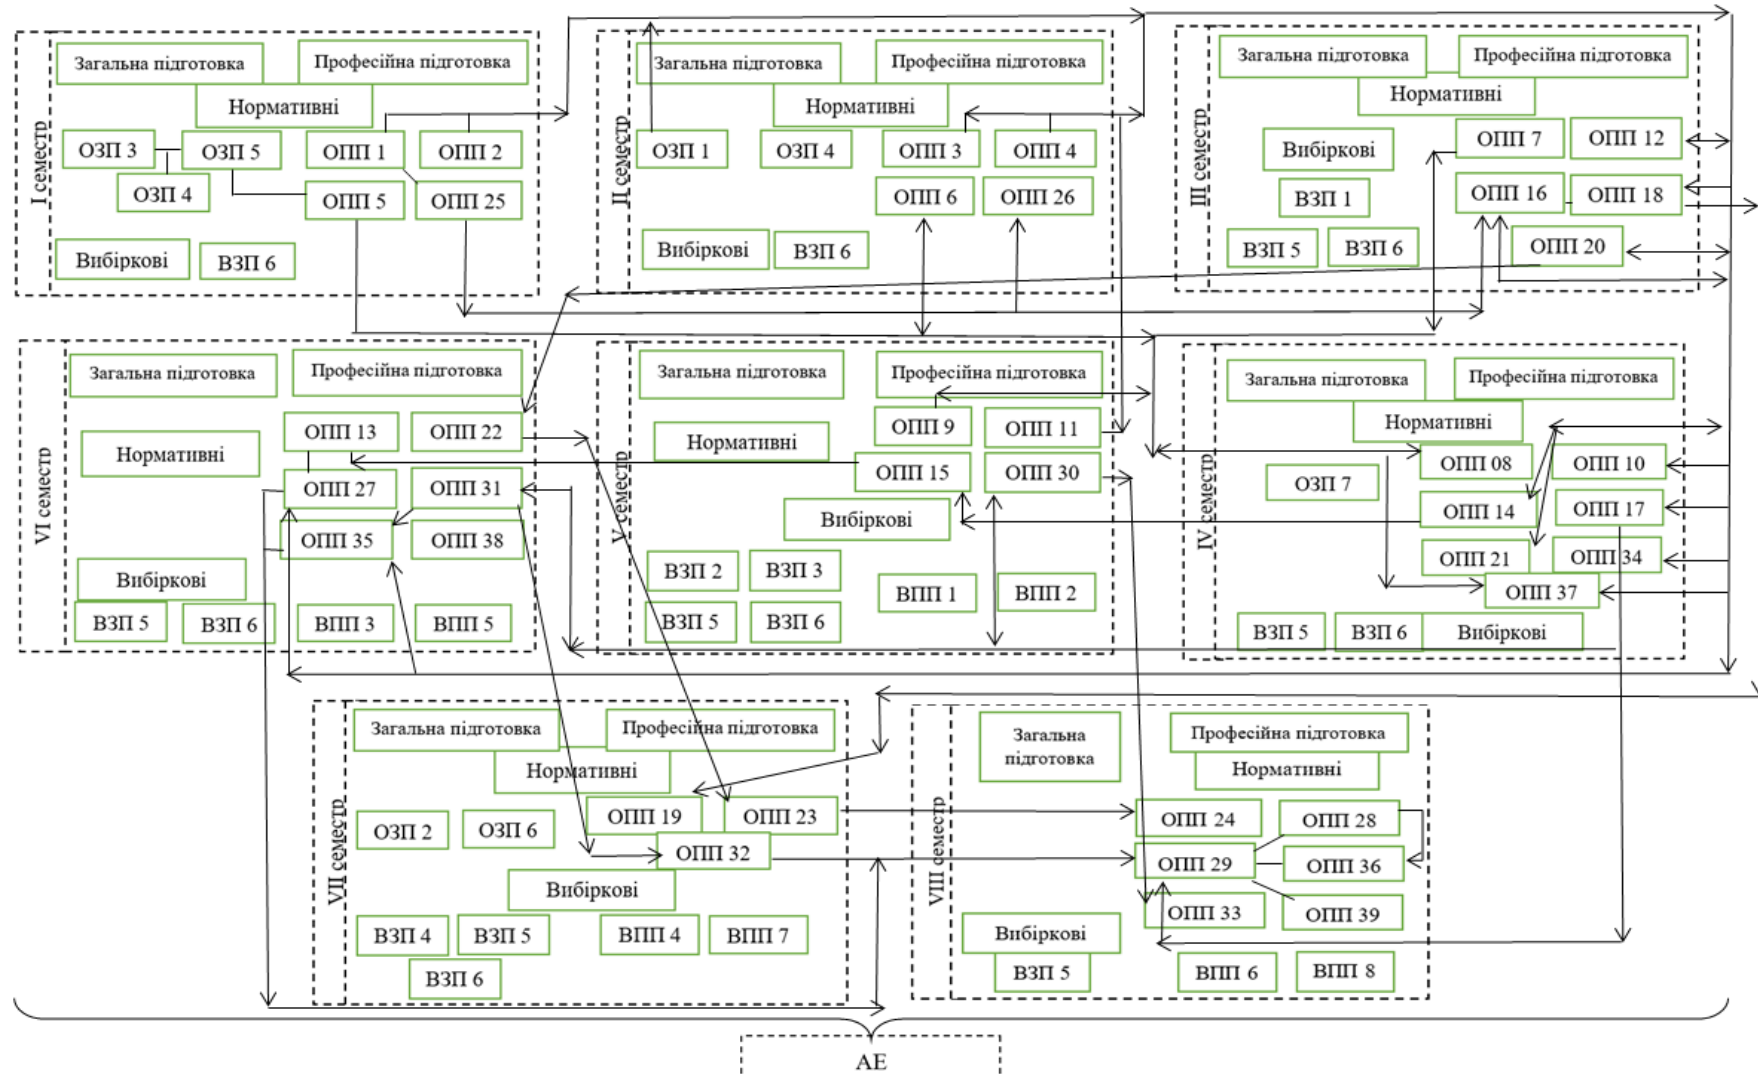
I семестр
Загальна підготовка
Професійна підготовка
Нормативні
ОЗП 3
ОЗП 5
ОПП 1
ОПП 2
ОЗП 4
ОПП 5
ОПП 25
Вибіркові
ВЗП 6

II семестр
Загальна підготовка
Професійна підготовка
Нормативні
ОЗП 1
ОЗП 4
ОПП 3
ОПП 4
ОПП 6
ОПП 26
Вибіркові
ВЗП 6

III семестр
Загальна підготовка
Професійна підготовка
Нормативні
Вибіркові
ОПП 7
ОПП 12
ВЗП 1
ОПП 16
ОПП 18
ВЗП 5
ВЗП 6
ОПП 20

VI семестр
Загальна підготовка
Професійна підготовка
Нормативні
ОПП 13
ОПП 22
ОПП 27
ОПП 31
ОПП 35
ОПП 38
Вибіркові
ВЗП 5
ВЗП 6
ВПП 3
ВПП 5

V семестр
Загальна підготовка
Професійна підготовка
Нормативні
ОПП 9
ОПП 11
ОПП 15
ОПП 30
Вибіркові
ВЗП 2
ВЗП 3
ВПП 1
ВПП 2
ВЗП 5
ВЗП 6

IV семестр
Загальна підготовка
Професійна підготовка
Нормативні
ОЗП 7
ОПП 08
ОПП 10
ОПП 14
ОПП 17
ОПП 21
ОПП 34
ОПП 37
ВЗП 5
ВЗП 6
Вибіркові

VII семестр
Загальна підготовка
Професійна підготовка
Нормативні
ОЗП 2
ОЗП 6
ОПП 19
ОПП 23
ОПП 32
Вибіркові
ВЗП 4
ВЗП 5
ВПП 4
ВПП 7
ВЗП 6

VIII семестр
Загальна підготовка
Професійна підготовка
Нормативні
ОПП 24
ОПП 28
ОПП 29
ОПП 36
ОПП 33
ОПП 39
Вибіркові
ВЗП 5
ВПП 6
ВПП 8

АЕ